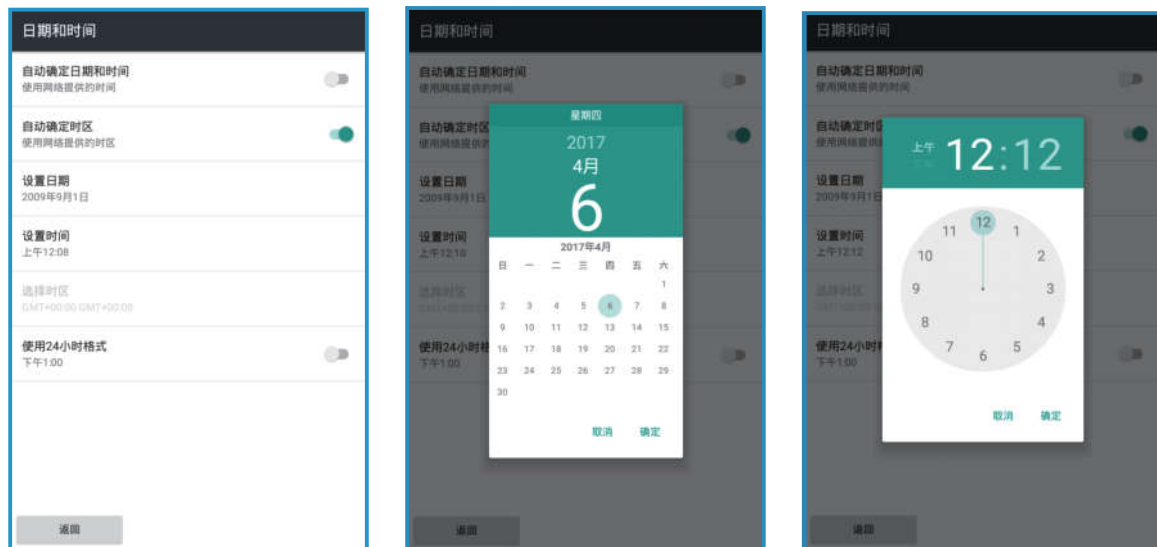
日期和时间

自动确定日期和时间
使用网络提供的时间

自动确定时区
使用网络提供的时区

设置日期
2009年9月1日

设置时间
上午12:08

选择时区
GMT+00:00 GMT+00:00

使用24小时格式
下午1:00

返回

日期和时间

自动确定日期和时间
使用网络提供的时间

自动确定时区
使用网络提供的

设置日期
2009年9月1日

设置时间
上午12:10

选择时区

使用24小时格

下午1:00

返回

星期四
2017
4月
6

2017年4月

| 日 | 一 | 二 | 三 | 四 | 五 | 六 |
|---|---|---|---|---|---|---|
| | | | | | | 1 |
| 2 | 3 | 4 | 5 | 6 | 7 | 8 |
| 9 | 10 | 11 | 12 | 13 | 14 | 15 |
| 16 | 17 | 18 | 19 | 20 | 21 | 22 |
| 23 | 24 | 25 | 26 | 27 | 28 | 29 |
| 30 | | | | | | |

取消 确定

日期和时间

自动确定日期和时间
使用网络提供的时间

自动确定时区
使用网络提供的

设置日期
2009年9月1日

设置时间
上午12:12

选择时区

使用24小时格
下午1:00

返回

上午
下午
12:12

12 1 2 3 4 5 6 7 8 9 10 11

取消 确定